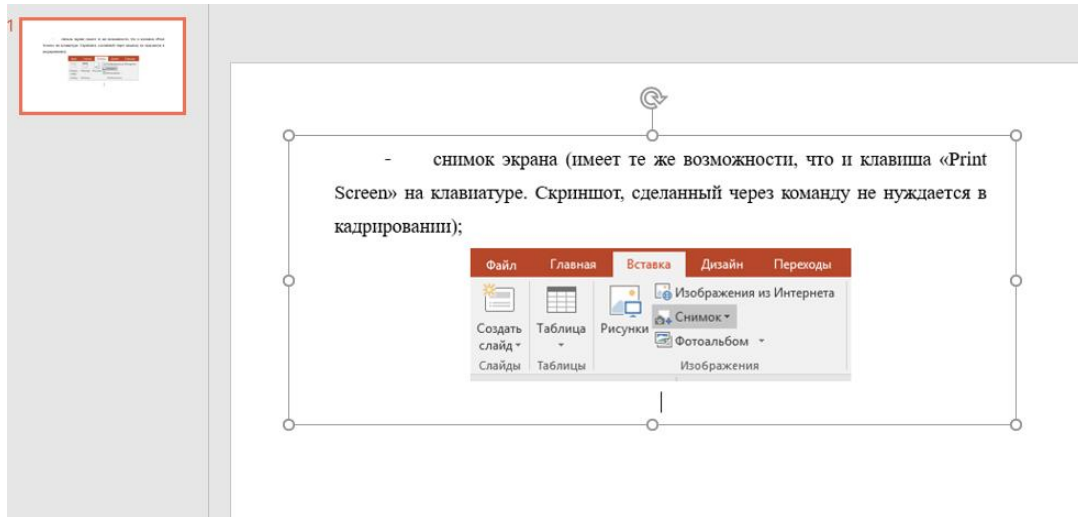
1

- снимок экрана (имеет те же возможности, что и клавиша «Print Screen» на клавиатуре. Скриншот, сделанный через команду не нуждается в кадрировании);

Файл Главная Вставка Дизайн Переходы

Создать слайд Слайды

Таблица Таблицы

Рисунки

Изображения из Интернета

Снимок

Фотоальбом

Изображения